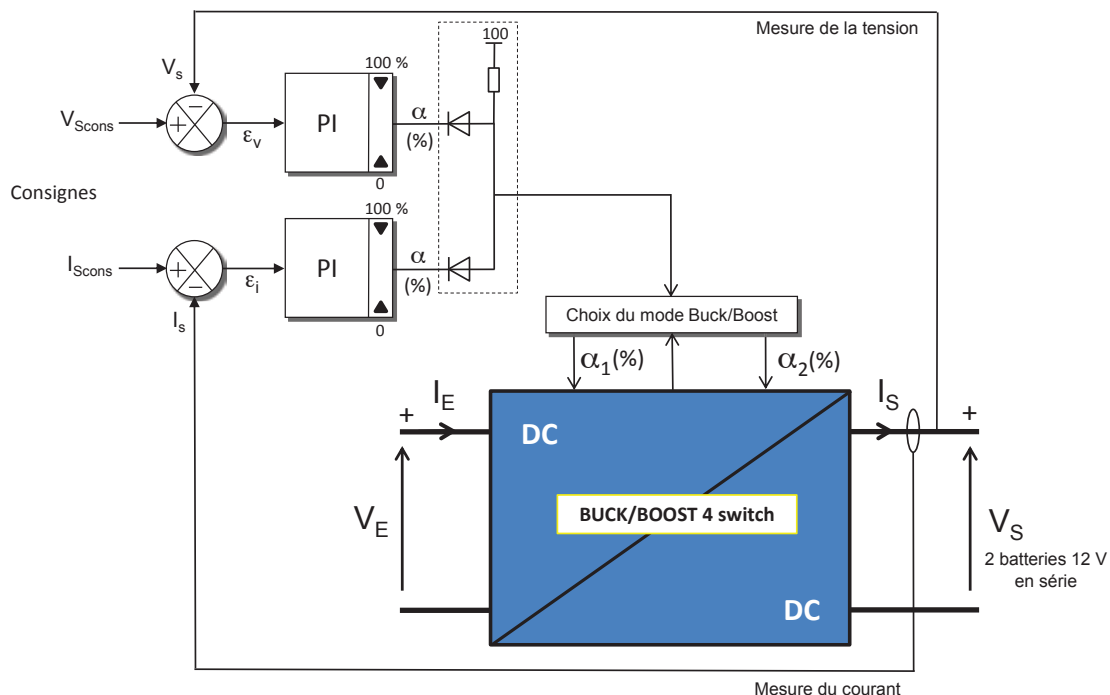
Mesure de la tension

$V_s$

$V_{Scons}$

+

−

$\varepsilon_v$

PI

100 %

0

$\alpha$ (%)

100

Consignes

100 %

$I_{Scons}$

+

−

$\varepsilon_i$

PI

0

$\alpha$ (%)

$I_s$

Choix du mode Buck/Boost

$\alpha_1$(%)

$\alpha_2$(%)

+

$I_E$

DC

$V_E$

BUCK/BOOST 4 switch

DC

$I_S$

+

$V_S$

2 batteries 12 V en série

Mesure du courant